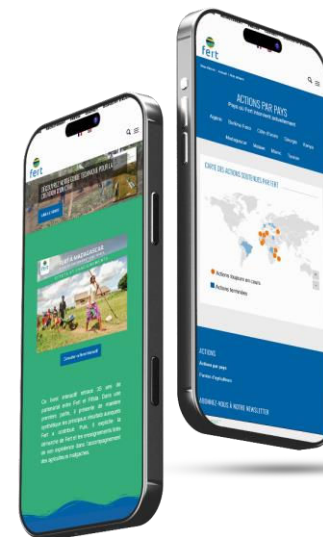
fert

ACTIONS PAR PAYS

Algérie Burkina Faso Côte d'Ivoire Géorgie Kenya Madagascar Malawi Maroc Tunisie

CARTE DES ACTIONS SOUTENUES PAR FERT

Actions toujours en cours

Actions terminées

ACTIONS

Actions par pays

ABONNEZ-VOUS À NOTRE NEWSLETTER

fert

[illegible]

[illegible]

Consulter le livret interactif

Ce livret interactif retrace 30 ans de partenariat entre Fert et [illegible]. Dans une première partie, il présente de manière synthétique les principaux résultats auxquels Fert a contribué. Puis, il explicite la démarche de Fert et les enseignements tirés de son expérience dans l'accompagnement des agriculteurs malgaches.